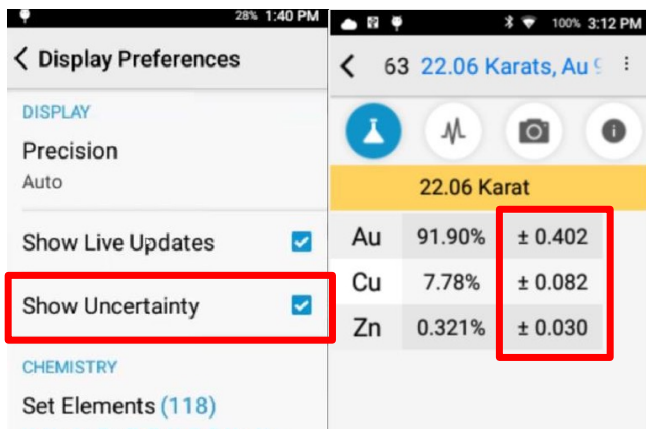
28% 1:40 PM

< Display Preferences

DISPLAY

Precision

Auto

Show Live Updates

Show Uncertainty

CHEMISTRY

Set Elements (118)

100% 3:12 PM

< 63 22.06 Karats, Au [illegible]

22.06 Karat

| Au | 91.90% | ± 0.402 |
|---|---|---|
| Cu | 7.78% | ± 0.082 |
| Zn | 0.321% | ± 0.030 |